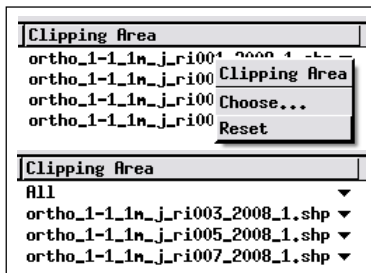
Clipping Area
ortho_1-1_1m_j_ri001_2008_1.shp
ortho_1-1_1m_j_ri00
ortho_1-1_1m_j_ri00
ortho_1-1_1m_j_ri00

Clipping Area
Choose...
Reset

Clipping Area
All
ortho_1-1_1m_j_ri003_2008_1.shp
ortho_1-1_1m_j_ri005_2008_1.shp
ortho_1-1_1m_j_ri007_2008_1.shp